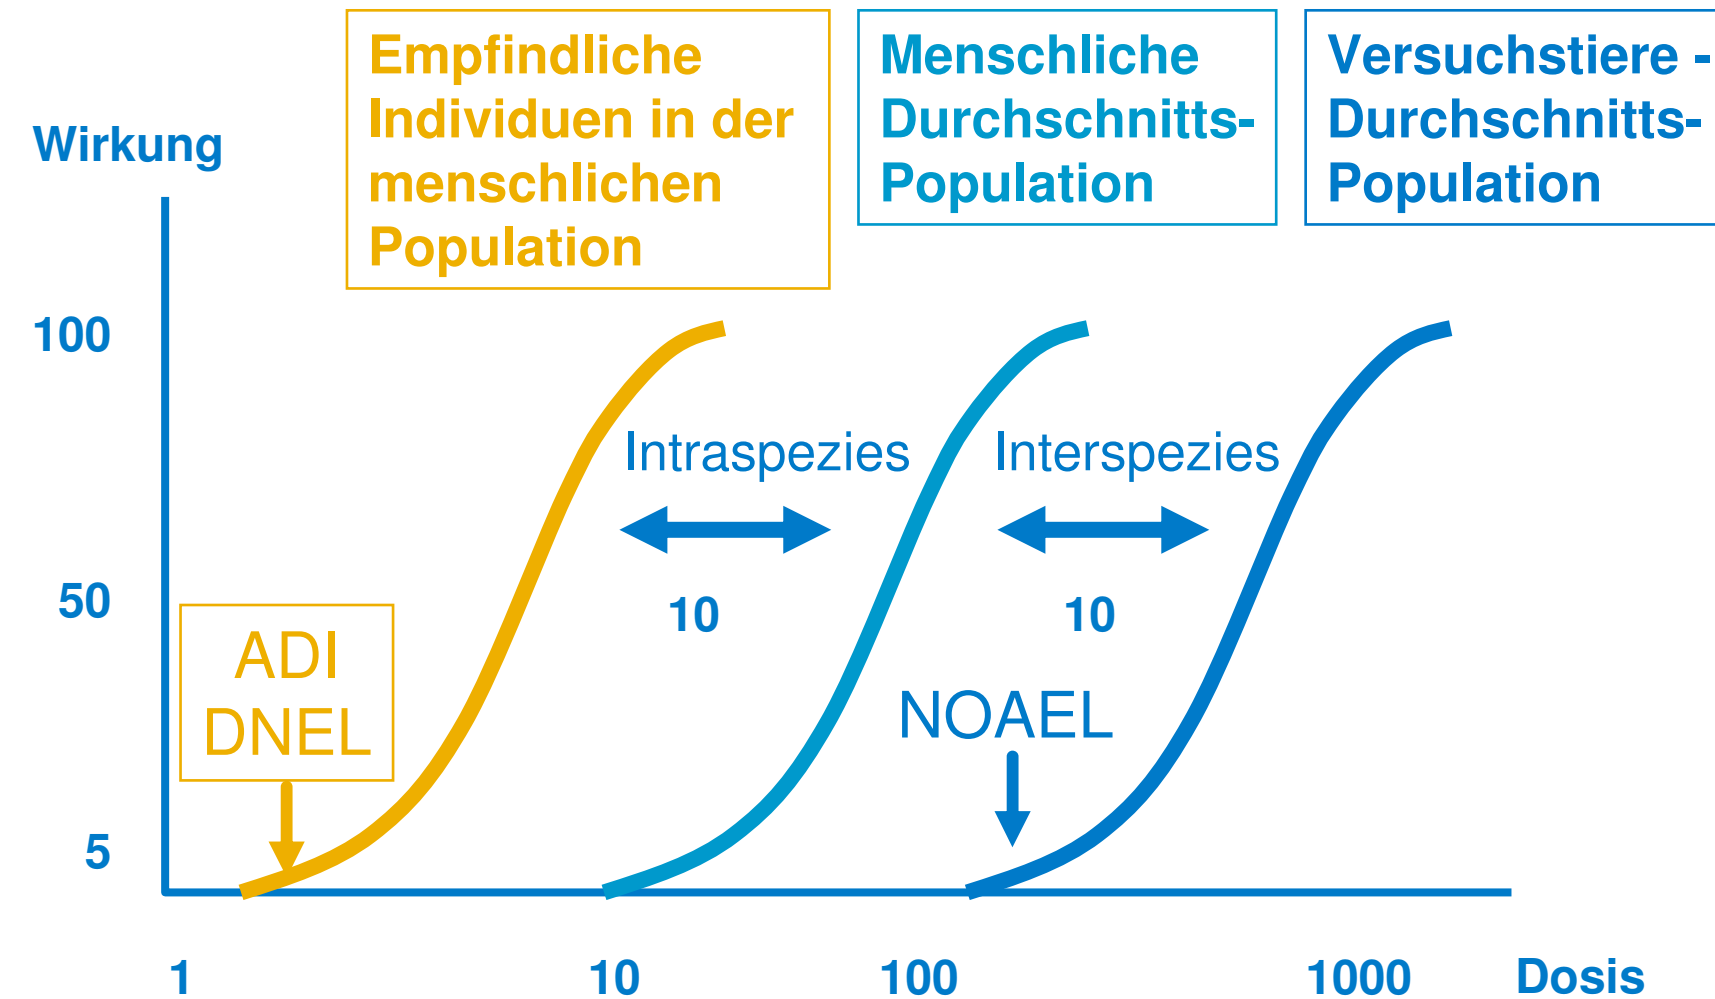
Wirkung

Empfindliche Individuen in der menschlichen Population

Menschliche Durchschnitts-Population

Versuchstiere - Durchschnitts-Population

100

50

5

Intraspezies

10

Interspezies

10

ADI
DNEL

NOAEL

1

10

100

1000

Dosis